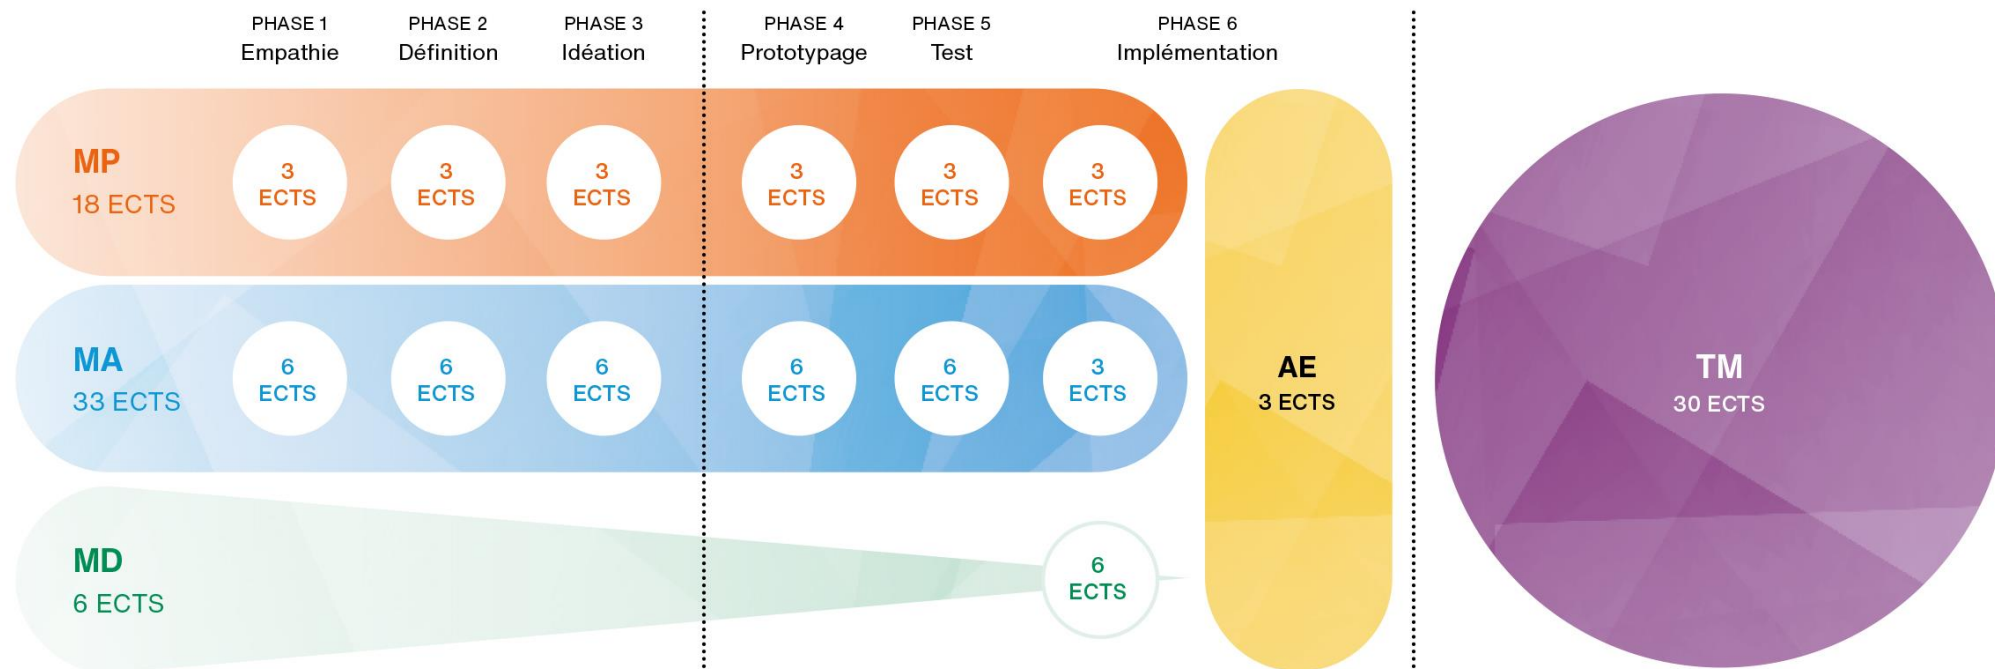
PHASE 1
Empathie

PHASE 2
Définition

PHASE 3
Idéation

PHASE 4
Prototypage

PHASE 5
Test

PHASE 6
Implémentation

MP
18 ECTS

3 ECTS 3 ECTS 3 ECTS 3 ECTS 3 ECTS 3 ECTS

MA
33 ECTS

6 ECTS 6 ECTS 6 ECTS 6 ECTS 6 ECTS 3 ECTS

MD
6 ECTS

6 ECTS

AE
3 ECTS

TM
30 ECTS